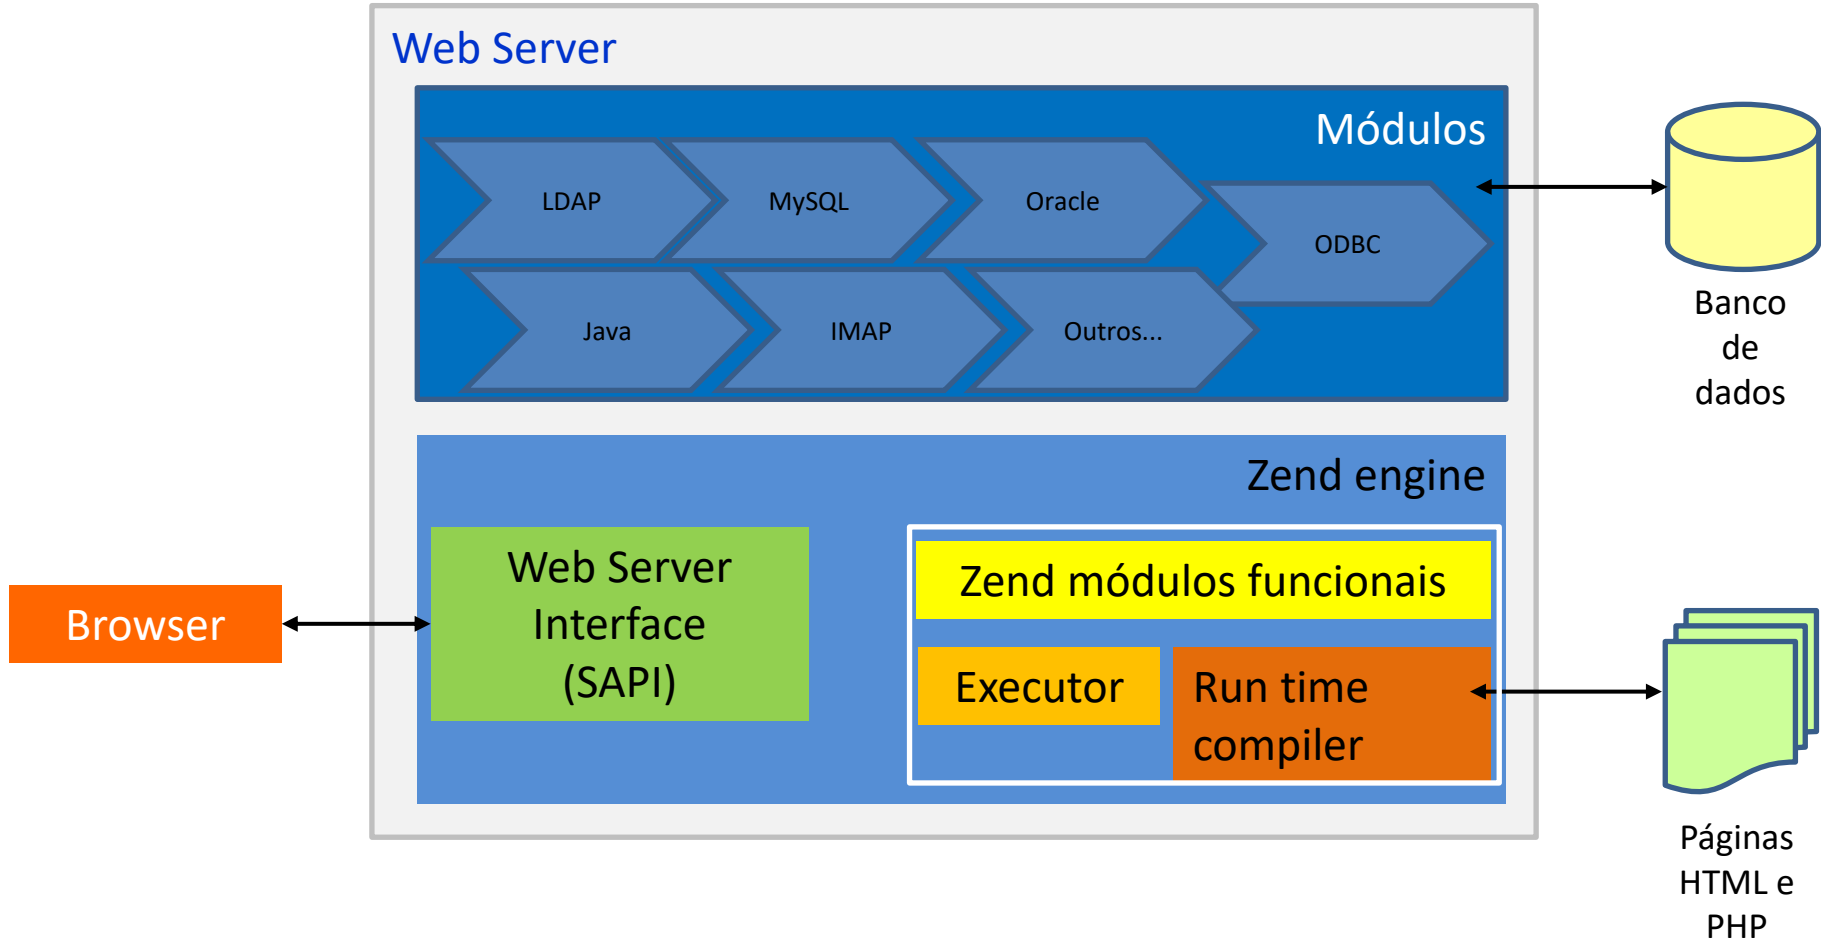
Web Server

Módulos

LDAP

MySQL

Oracle

ODBC

Java

IMAP

Outros...

Banco de dados

Zend engine

Browser

Web Server Interface (SAPI)

Zend módulos funcionais

Executor

Run time compiler

Páginas HTML e PHP